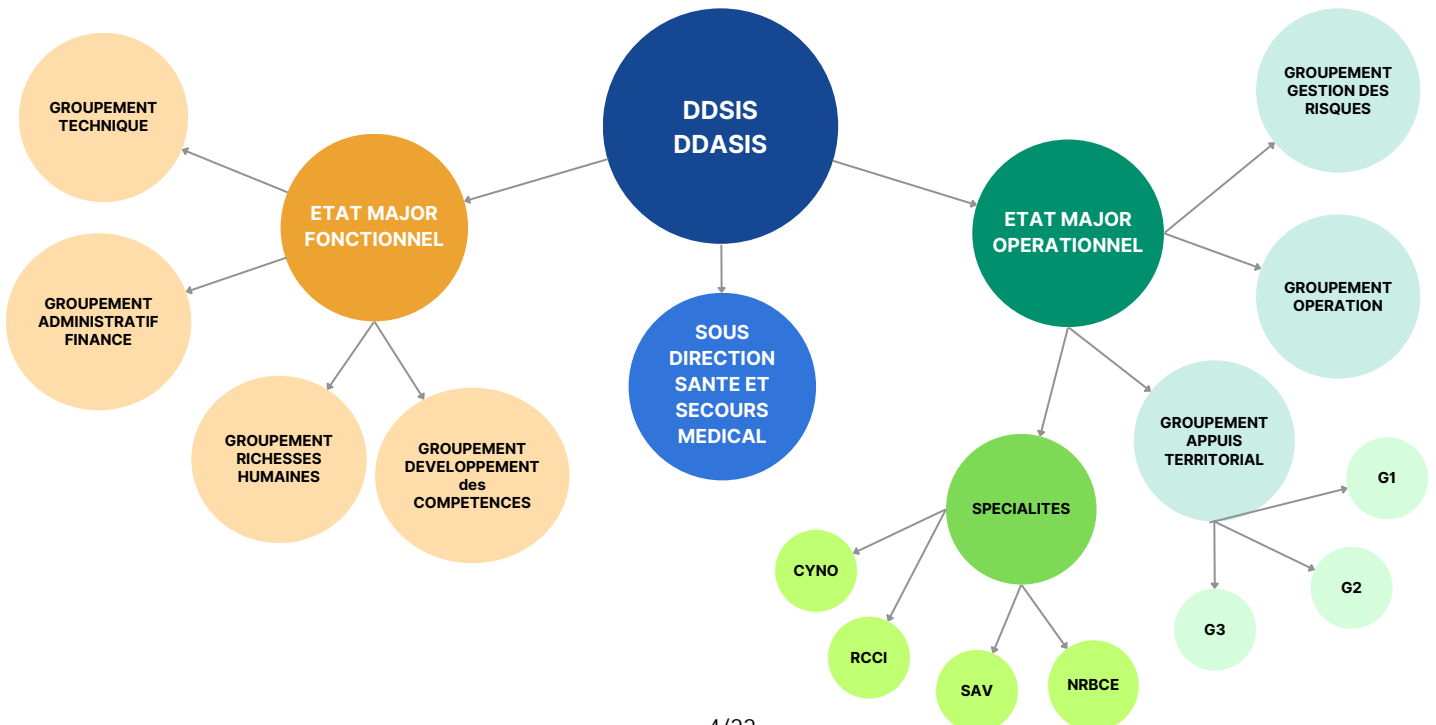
DDSIS
DDASIS

ETAT MAJOR FONCTIONNEL

GROUPEMENT TECHNIQUE

GROUPEMENT ADMINISTRATIF FINANCE

GROUPEMENT RICHESSES HUMAINES

GROUPEMENT DEVELOPPEMENT des COMPETENCES

SOUS DIRECTION SANTE ET SECOURS MEDICAL

ETAT MAJOR OPERATIONNEL

GROUPEMENT GESTION DES RISQUES

GROUPEMENT OPERATION

GROUPEMENT APPUIS TERRITORIAL

G1

G2

G3

SPECIALITES

CYNO

RCCI

SAV

NRBCE

4/22